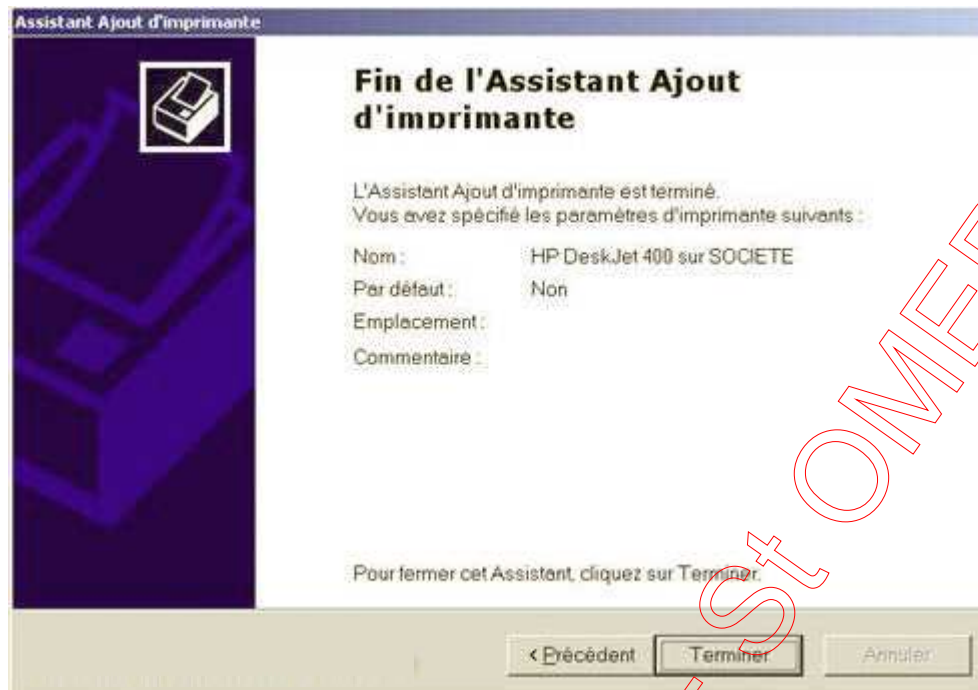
Assistant Ajout d'imprimante

Fin de l'Assistant Ajout d'imprimante

L'Assistant Ajout d'imprimante est terminé.
Vous avez spécifié les paramètres d'imprimante suivants :

Nom : HP DeskJet 400 sur SOCIETE
Par défaut : Non
Emplacement :
Commentaire :

Pour fermer cet Assistant, cliquez sur Terminer.

< Précédent Terminer Annuler

St OME